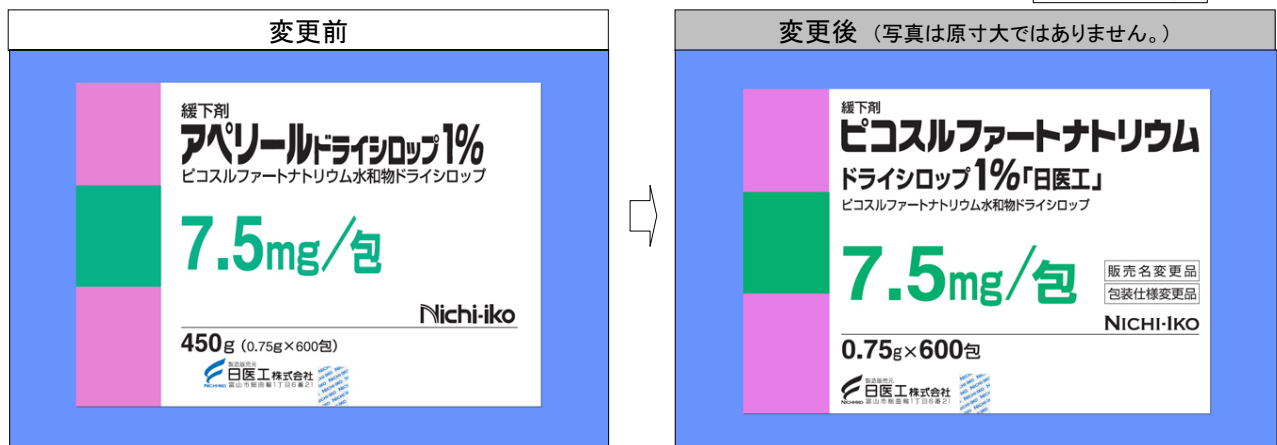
変更前

緩下剤
アペリールドライシロップ1%
ピコスルファートナトリウム水和物ドライシロップ
7.5mg/包
Nichi-iko
450g (0.75g×600包)
製造販売元
日医工株式会社
富山市総曲輪1丁目6番21

変更後 (写真は原寸大ではありません。)

緩下剤
ピコスルファートナトリウム
ドライシロップ1%「日医工」
ピコスルファートナトリウム水和物ドライシロップ
7.5mg/包
販売名変更品
包装仕様変更品
NICHI-IKO
0.75g×600包
製造販売元
日医工株式会社
富山市総曲輪1丁目6番21